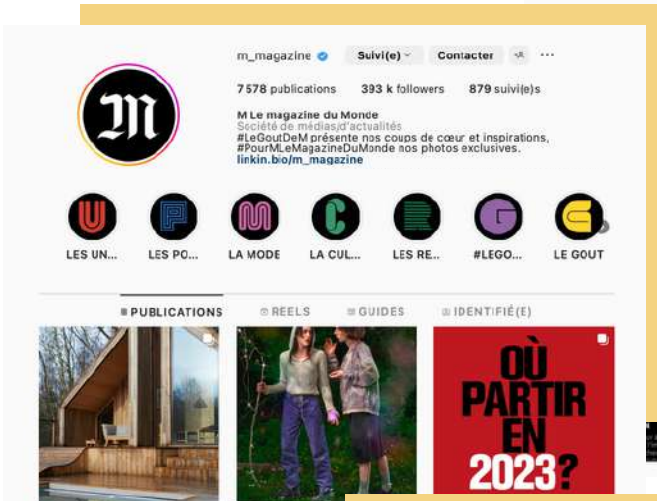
m_magazine Suivi(e) Contacter

7 578 publications 393 k followers 879 suivi(e)s

M Le magazine du Monde
Société de médias/d'actualités
#LeGoutDeM présente nos coups de cœur et inspirations,
#PourMLeMagazineDuMonde nos photos exclusives.
linkin.bio/m_magazine

LES UN... LES PO... LA MODE LA CUL... LES RE... #LEGO... LE GOUT

PUBLICATIONS REELS GUIDES IDENTIFIÉ(E)

OÙ PARTIR EN 2023?